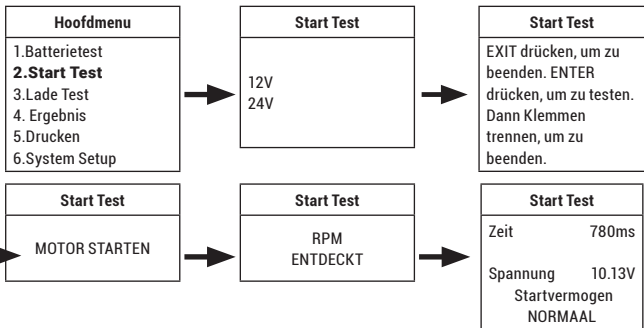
Hoofdmenu

1.Batterietest
2.Start Test
3.Lade Test
4. Ergebnis
5.Drucken
6.System Setup

Start Test

12V
24V

Start Test

EXIT drücken, um zu beenden. ENTER drücken, um zu testen. Dann Klemmen trennen, um zu beenden.

Start Test

MOTOR STARTEN

Start Test

RPM
ENTDECKT

Start Test

Zeit 780ms

Spannung 10.13V
Startvermogen
NORMAAL